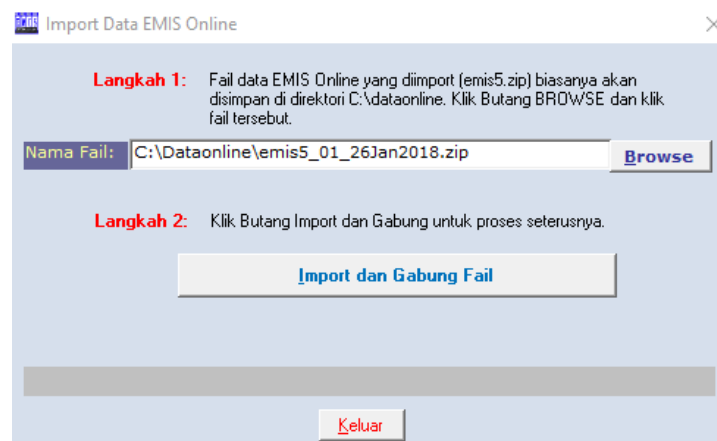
Import Data EMIS Online

Langkah 1: Fail data EMIS Online yang diimport (emis5.zip) biasanya akan disimpan di direktori C:\dataonline. Klik Butang BROWSE dan klik fail tersebut.

Nama Fail: C:\Dataonline\emis5_01_26Jan2018.zip

Browse

Langkah 2: Klik Butang Import dan Gabung untuk proses seterusnya.

Import dan Gabung Fail

Keluar